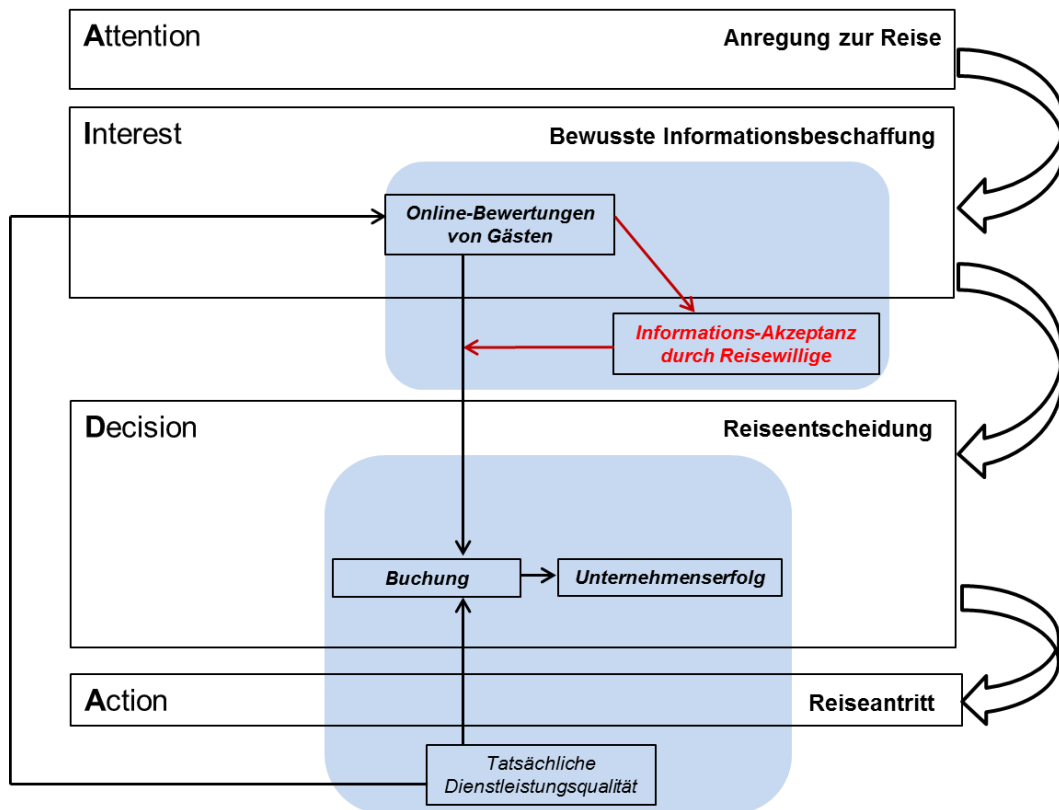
Attention

Anregung zur Reise

Interest

Bewusste Informationsbeschaffung

Online-Bewertungen von Gästen

Informations-Akzeptanz durch Reisewillige

Decision

Reiseentscheidung

Buchung

Unternehmenserfolg

Action

Reiseantritt

Tatsächliche Dienstleistungsqualität